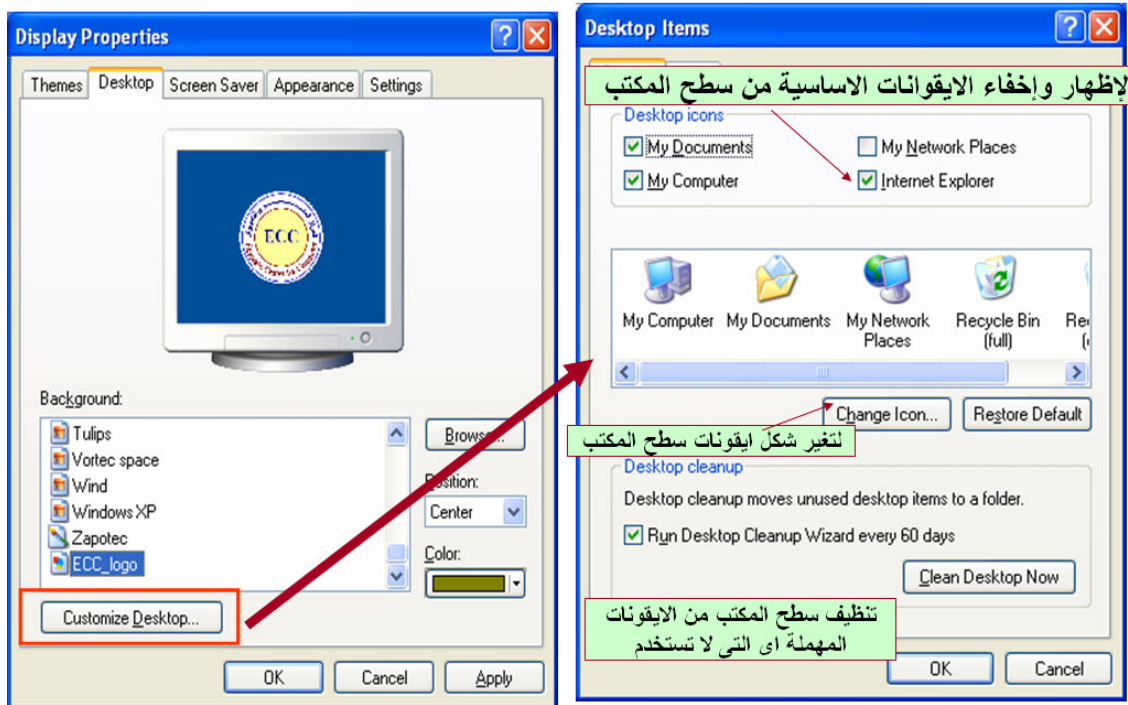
Display Properties

Themes | Desktop | Screen Saver | Appearance | Settings

ECC

Background:

Tulips
Vortec space
Wind
Windows XP
Zapotec
ECC_logo

Browse...

Position:
Center

Color:

Customize Desktop...

OK | Cancel | Apply

Desktop Items

لإظهار وإخفاء الايقونات الاساسية من سطح المكتب

Desktop icons

My Documents
My Computer
My Network Places
Internet Explorer

My Computer | My Documents | My Network Places | Recycle Bin (full) | Re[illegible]

Change Icon... | Restore Default

لتغير شكل ايقونات سطح المكتب

Desktop cleanup

Desktop cleanup moves unused desktop items to a folder.

Run Desktop Cleanup Wizard every 60 days

Clean Desktop Now

تنظيف سطح المكتب من الايقونات المهملة اى التى لا تستخدم

OK | Cancel